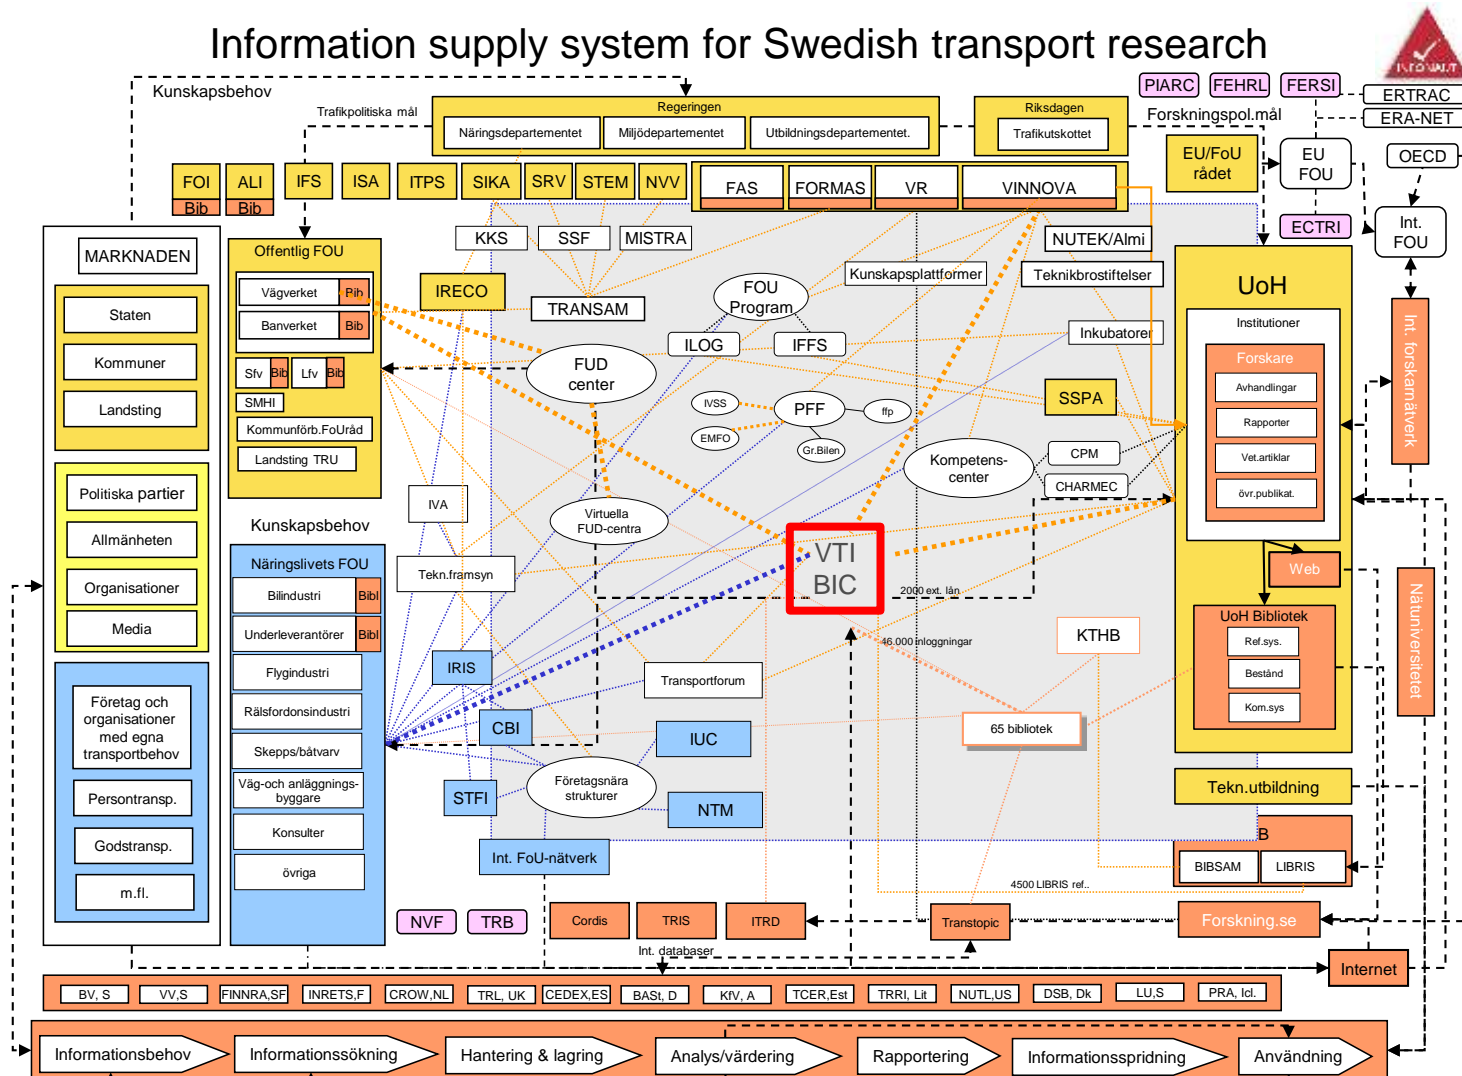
Information supply system for Swedish transport research

Kunskapsbehov

Trafikpolitiska mål

Regeringen

Näringsdepartementet

Miljödepartementet

Utbildningsdepartementet.

Riksdagen

Trafikutskottet

PIARC

FEHRL

FERSI

ERTRAC

ERA-NET

Forskningspol.mål

EU/FoU rådet

EU FOU

OECD

ECTRI

Int. FOU

FOI

Bib

ALI

Bib

IFS

ISA

ITPS

SIKA

SRV

STEM

NVV

FAS

FORMAS

VR

VINNOVA

MARKNADEN

Staten

Kommuner

Landsting

Politiska partier

Allmänheten

Organisationer

Media

Företag och organisationer med egna transportbehov

Persontransp.

Godstransp.

m.fl.

Offentlig FOU

Vägverket

Pib

Banverket

Bib

Sfv

Bib

Lfv

Bib

SMHI

Kommunförb.FoUråd

Landsting TRU

Kunskapsbehov

Näringslivets FOU

Bilindustri

Bibl

Underleverantörer

Bibl

Flygindustri

Rälsfordonsindustri

Skepps/båtvarv

Väg-och anläggnings-byggare

Konsulter

övriga

KKS

SSF

MISTRA

NUTEK/Almi

IRECO

TRANSAM

FOU Program

Kunskapsplattformer

Teknikbrostiftelser

ILOG

IFFS

Inkubatorer

FUD center

IVSS

PFF

ffp

EMFO

Gr.Bilen

SSPA

CPM

CHARMEC

Kompetens-center

IVA

Virtuella FUD-centra

Tekn.framsyn

VTI BIC

2000 ext. lån

46.000 inloggningar

KTHB

IRIS

Transportforum

CBI

IUC

65 bibliotek

STFI

Företagsnära strukturer

NTM

Int. FoU-nätverk

UoH

Institutioner

Forskare

Avhandlingar

Rapporter

Vet.artiklar

övr.publikat.

Web

UoH Bibliotek

Ref.sys.

Bestånd

Kom.sys

Int. forskarnätverk

Naturuniversitetet

Tekn.utbildning

B

BIBSAM

LIBRIS

4500 LIBRIS ref..

NVF

TRB

Cordis

TRIS

ITRD

Transtopic

Forskning.se

Int. databaser

Internet

BV, S

VV,S

FINNRA,SF

INRETS,F

CROW,NL

TRL, UK

CEDEX,ES

BASt, D

KfV, A

TCER,Est

TRRI, Lit

NUTL,US

DSB, Dk

LU,S

PRA, Icl.

Informationsbehov

Informationssökning

Hantering & lagring

Analys/värdering

Rapportering

Informationsspridning

Användning